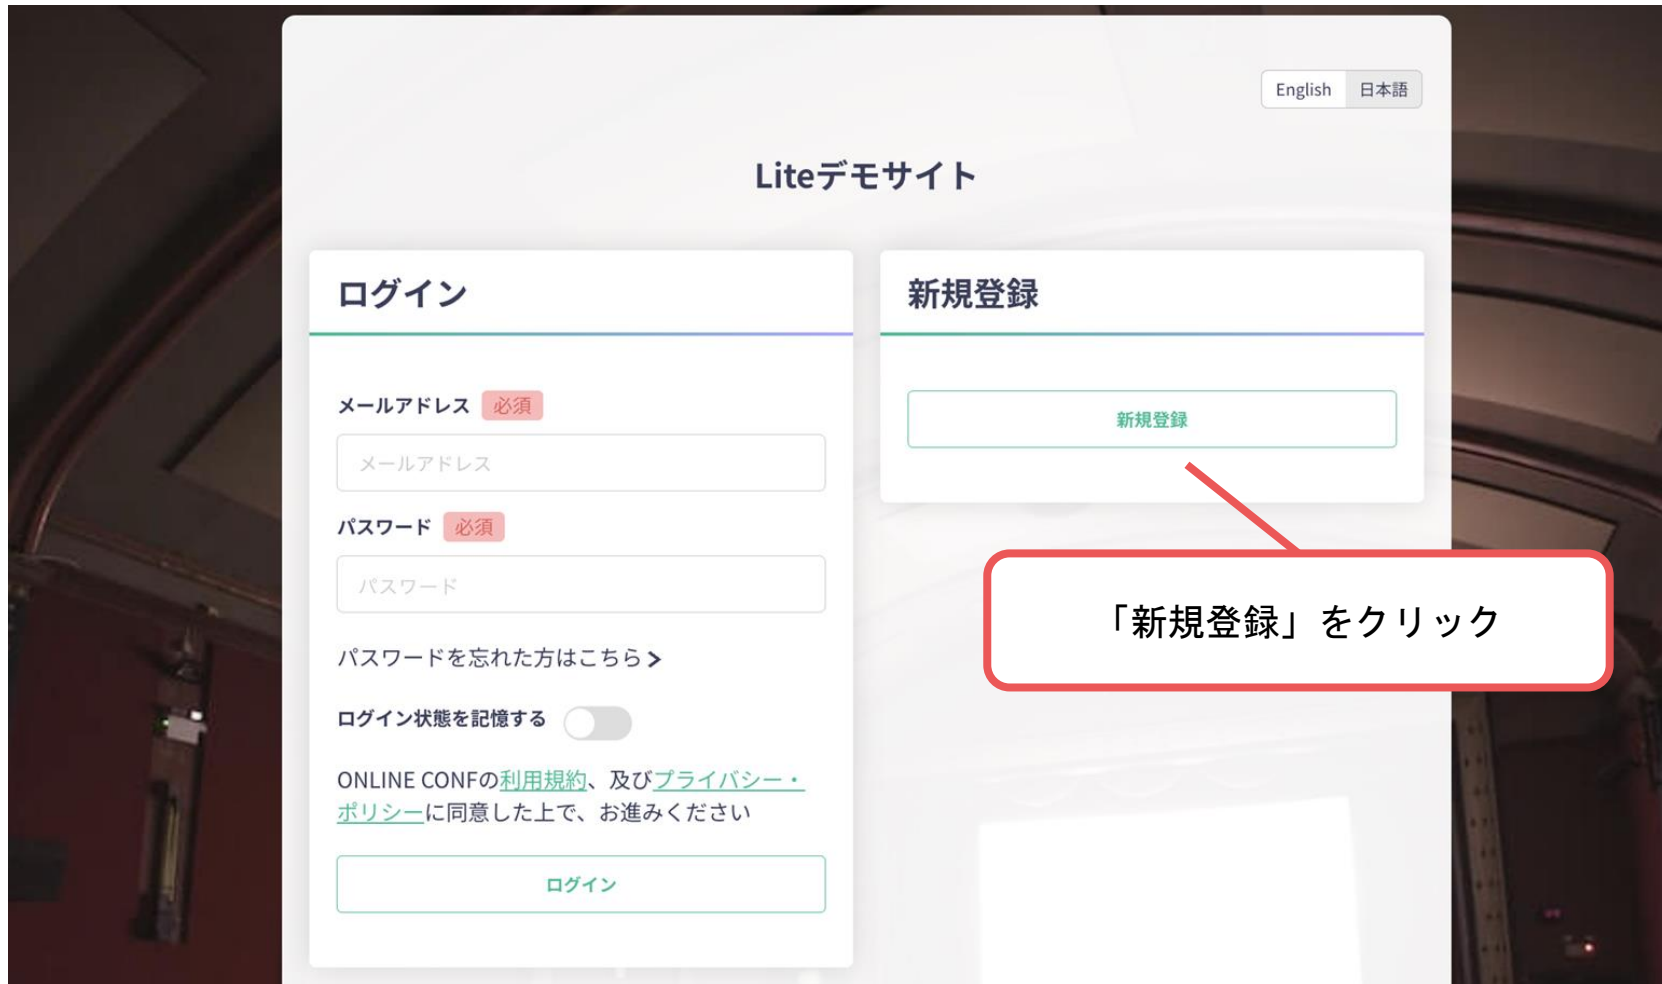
English 日本語

Liteデモサイト

ログイン

メールアドレス 必須

メールアドレス

パスワード 必須

パスワード

パスワードを忘れた方はこちら >

ログイン状態を記憶する

ONLINE CONFの利用規約、及びプライバシー・ポリシーに同意した上で、お進みください

ログイン

新規登録

新規登録

「新規登録」をクリック